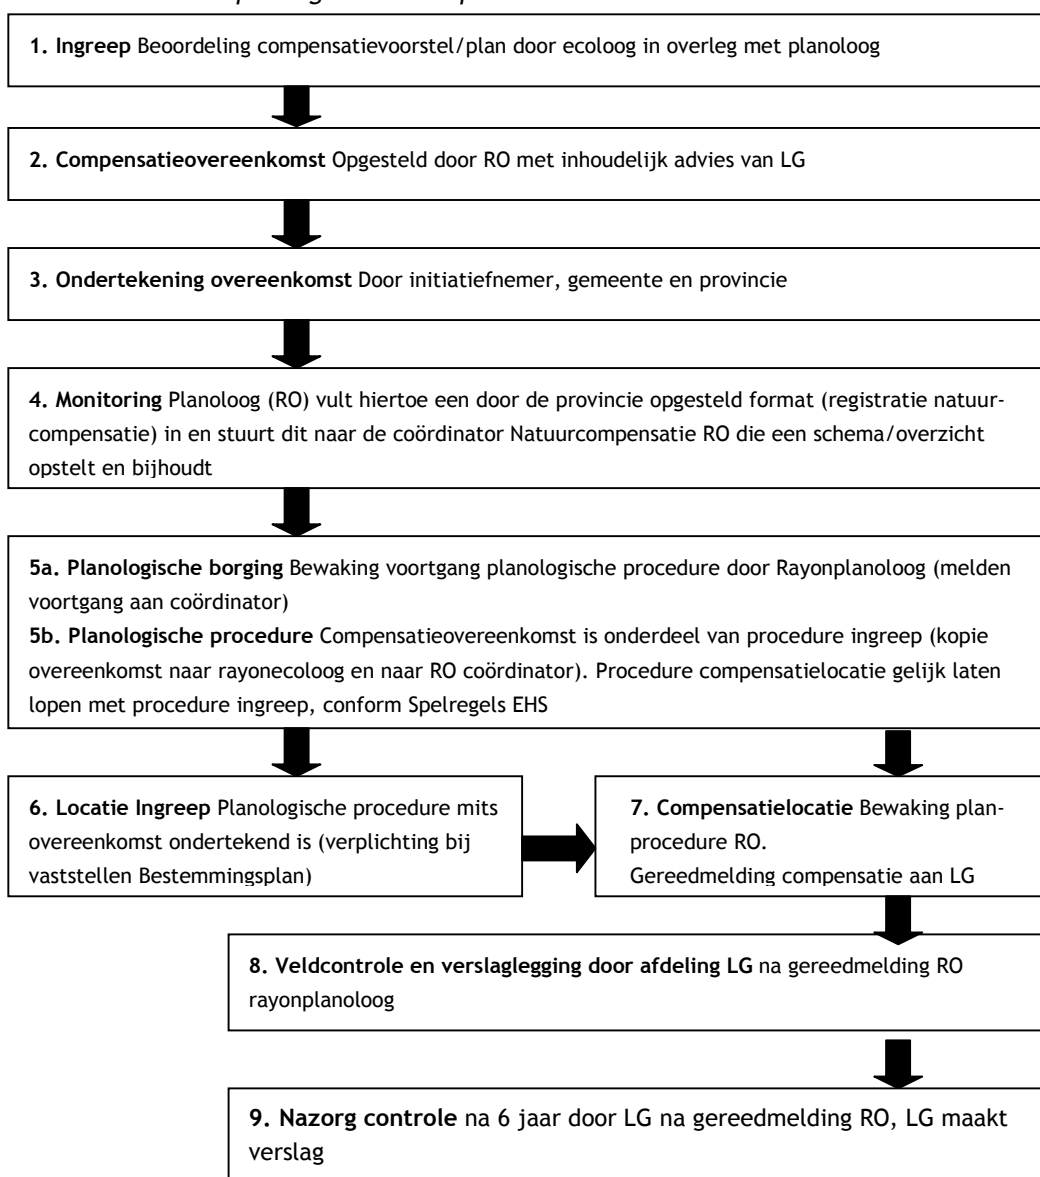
**1. Ingreep** Beoordeling compensatievoorstel/plan door ecoloog in overleg met planoloog

**2. Compensatieovereenkomst** Opgesteld door RO met inhoudelijk advies van LG

**3. Ondertekening overeenkomst** Door initiatiefnemer, gemeente en provincie

**4. Monitoring** Planoloog (RO) vult hiertoe een door de provincie opgesteld format (registratie natuurcompensatie) in en stuurt dit naar de coördinator Natuurcompensatie RO die een schema/overzicht opstelt en bijhoudt

**5a. Planologische borging** Bewaking voortgang planologische procedure door Rayonplanoloog (melden voortgang aan coördinator)
**5b. Planologische procedure** Compensatieovereenkomst is onderdeel van procedure ingreep (kopie overeenkomst naar rayonecoloog en naar RO coördinator). Procedure compensatielocatie gelijk laten lopen met procedure ingreep, conform Spelregels EHS

**6. Locatie Ingreep** Planologische procedure mits overeenkomst ondertekend is (verplichting bij vaststellen Bestemmingsplan)

**7. Compensatielocatie** Bewaking planprocedure RO.
Gereedmelding compensatie aan LG

**8. Veldcontrole en verslaglegging door afdeling LG** na gereedmelding RO rayonplanoloog

**9. Nazorg controle** na 6 jaar door LG na gereedmelding RO, LG maakt verslag